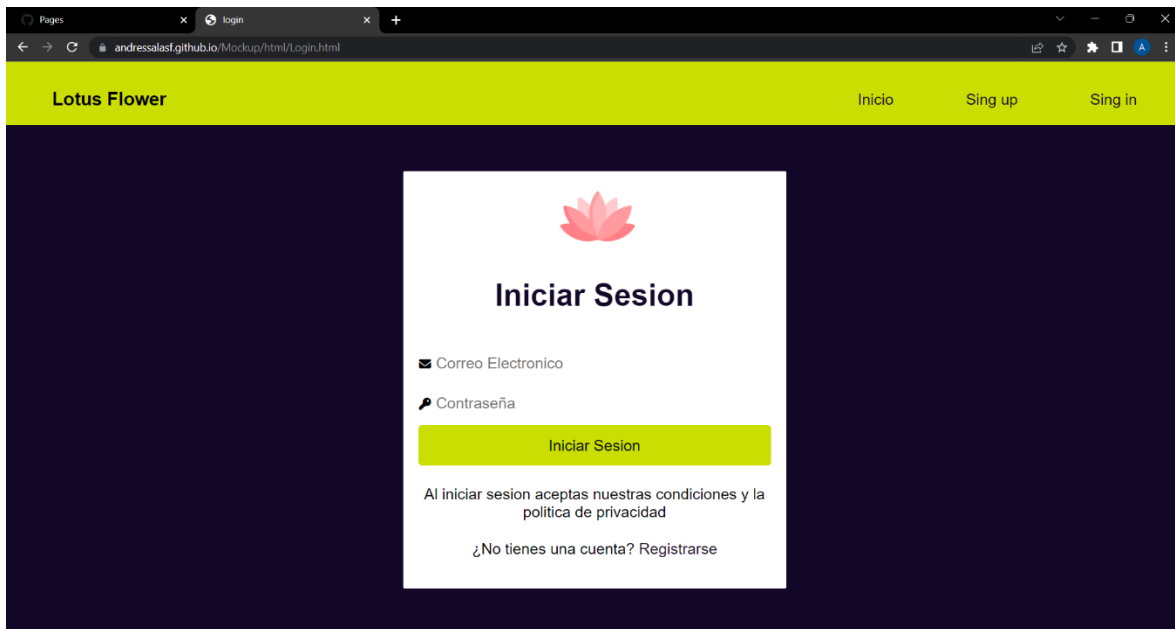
Pages
login
andressalasf.github.io/Mockup/html/Login.html
A

Lotus Flower
Inicio
Sing up
Sing in

Iniciar Sesion

Correo Electronico
Contraseña
Iniciar Sesion

Al iniciar sesion aceptas nuestras condiciones y la politica de privacidad

¿No tienes una cuenta? Registrarse